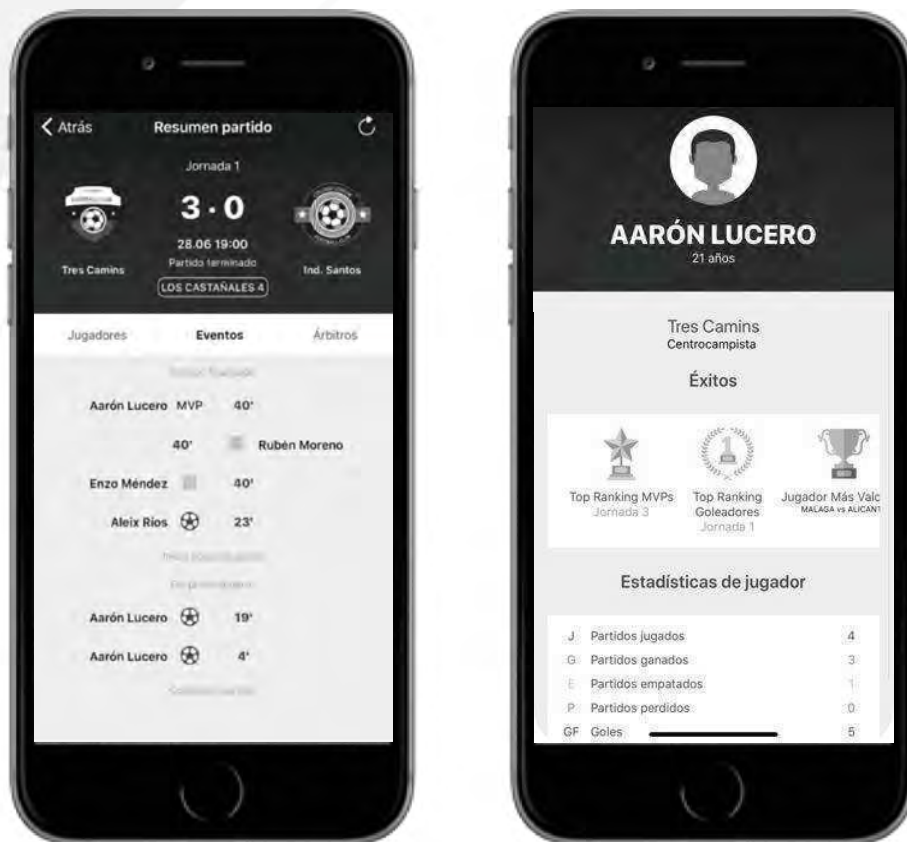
< Atrás
Resumen partido
Jornada 1
3 - 0
28.06 19:00
Partido terminado
Tres Camins
Ind. Santos
LOS CASTAÑALES 4

Jugadores
Eventos
Árbitros

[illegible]
Aarón Lucero MVP 40'
40' Rubén Moreno
Enzo Méndez 40'
Aleix Ríos 23'
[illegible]
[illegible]
Aarón Lucero 19'
Aarón Lucero 4'
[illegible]

AARÓN LUCERO
21 años
Tres Camins
Centrocampista
Éxitos
Top Ranking MVPs
Jornada 3
Top Ranking Goleadores
Jornada 1
Jugador Más Valc
MALAGA vs ALICANT

Estadísticas de jugador

| J | Partidos jugados | 4 |
|---|---|---|
| G | Partidos ganados | 3 |
| E | Partidos empatados | 1 |
| P | Partidos perdidos | 0 |
| GF | Goles | 5 |